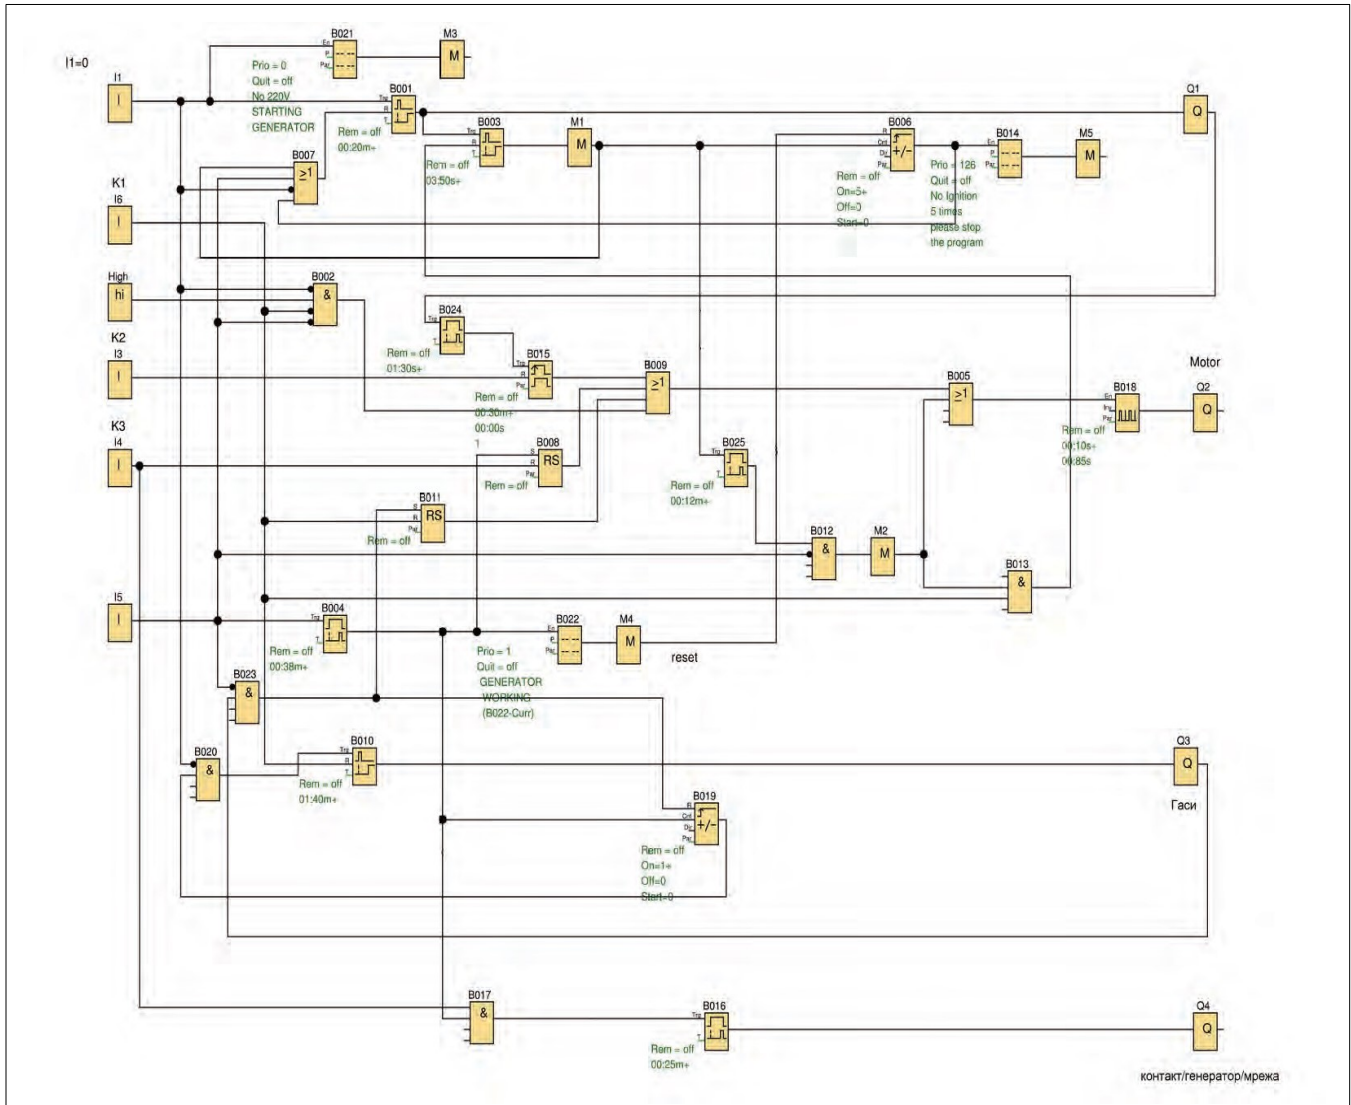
I1=0

I1
I

B021
En
P
Par

Prio = 0
Quit = off
No 220V
STARTING
GENERATOR

M3
M

B001
Trg
R
T

Rem = off
00:20m+

B003
Trg
R
T

Rem = off
03:50s+

M1
M

Q1
Q

B006
R
Cnt
Dir
Par
+/-

Rem = off
On=5+
Off=0
Start=0

Prio = 126
Quit = off
No Ignition
5 times
please stop
the program

B014
En
P
Par

M5
M

B007
≥1

K1
I6
I

High
hi

B002
&

B024
Trg
T

Rem = off
01:30s+

K2
I3
I

B015
Trg
R
Par

Rem = off
00:30m+
00:00s
1

B009
≥1

B005
≥1

Motor
B018
En
Trg
Par

Q2
Q

Rem = off
00:10s+
00:85s

K3
I4
I

B008
S
R
Par
RS

Rem = off

B025
Trg
T

Rem = off
00:12m+

B011
S
R
Par
RS

Rem = off

B012
&

M2
M

B013
&

I5
I

B004
Trg
T

Rem = off
00:38m+

B022
En
Par

M4
M

reset

Prio = 1
Quit = off
GENERATOR
WORKING
(B022-Curr)

B023
&

B020
&

B010
Trg
R
T

Rem = off
01:40m+

Q3
Q

Гаси

B019
R
Cnt
Dir
Par
+/-

Rem = off
On=1+
Off=0
Start=0

B017
&

B016
Trg
T

Rem = off
00:25m+

Q4
Q

контакт/генератор/мрежа